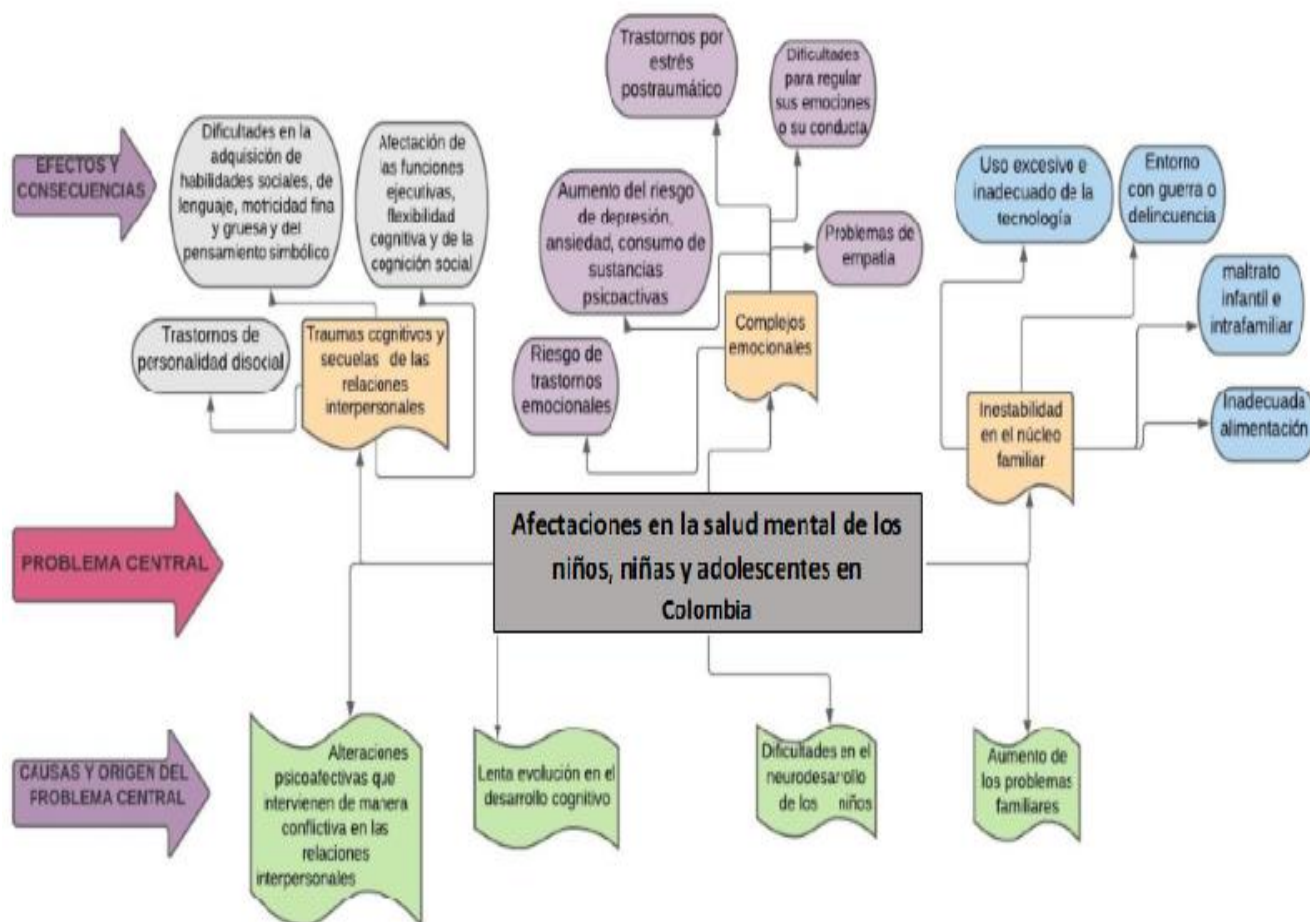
EFECTOS Y CONSECUENCIAS

Dificultades en la adquisición de habilidades sociales, de lenguaje, motricidad fina y gruesa y del pensamiento simbólico

Afectación de las funciones ejecutivas, flexibilidad cognitiva y de la cognición social

Trastornos por estrés postraumático

Dificultades para regular sus emociones o su conducta

Aumento del riesgo de depresión, ansiedad, consumo de sustancias psicoactivas

Problemas de empatía

Uso excesivo e inadecuado de la tecnología

Entorno con guerra o delincuencia

maltrato infantil e intrafamiliar

Trastornos de personalidad disocial

Traumas cognitivos y secuelas de las relaciones interpersonales

Complejos emocionales

Riesgo de trastornos emocionales

Inestabilidad en el núcleo familiar

Inadecuada alimentación

PROBLEMA CENTRAL

Afectaciones en la salud mental de los niños, niñas y adolescentes en Colombia

CAUSAS Y ORIGEN DEL PROBLEMA CENTRAL

Alteraciones psicoafectivas que intervienen de manera conflictiva en las relaciones interpersonales

Lenta evolución en el desarrollo cognitivo

Dificultades en el neurodesarrollo de los niños

Aumento de los problemas familiares